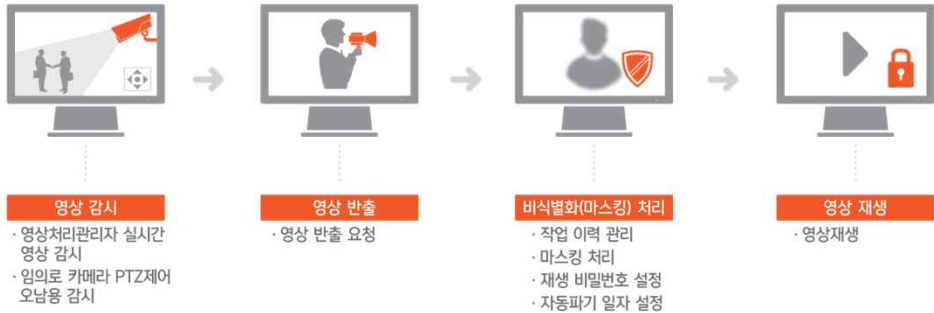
영상 감시

· 영상처리관리자 실시간 영상 감시
· 임의로 카메라 PTZ제어 오남용 감시

영상 반출

· 영상 반출 요청

비식별화(마스킹) 처리

· 작업 이력 관리
· 마스킹 처리
· 재생 비밀번호 설정
· 자동파기 일자 설정

영상 재생

· 영상재생